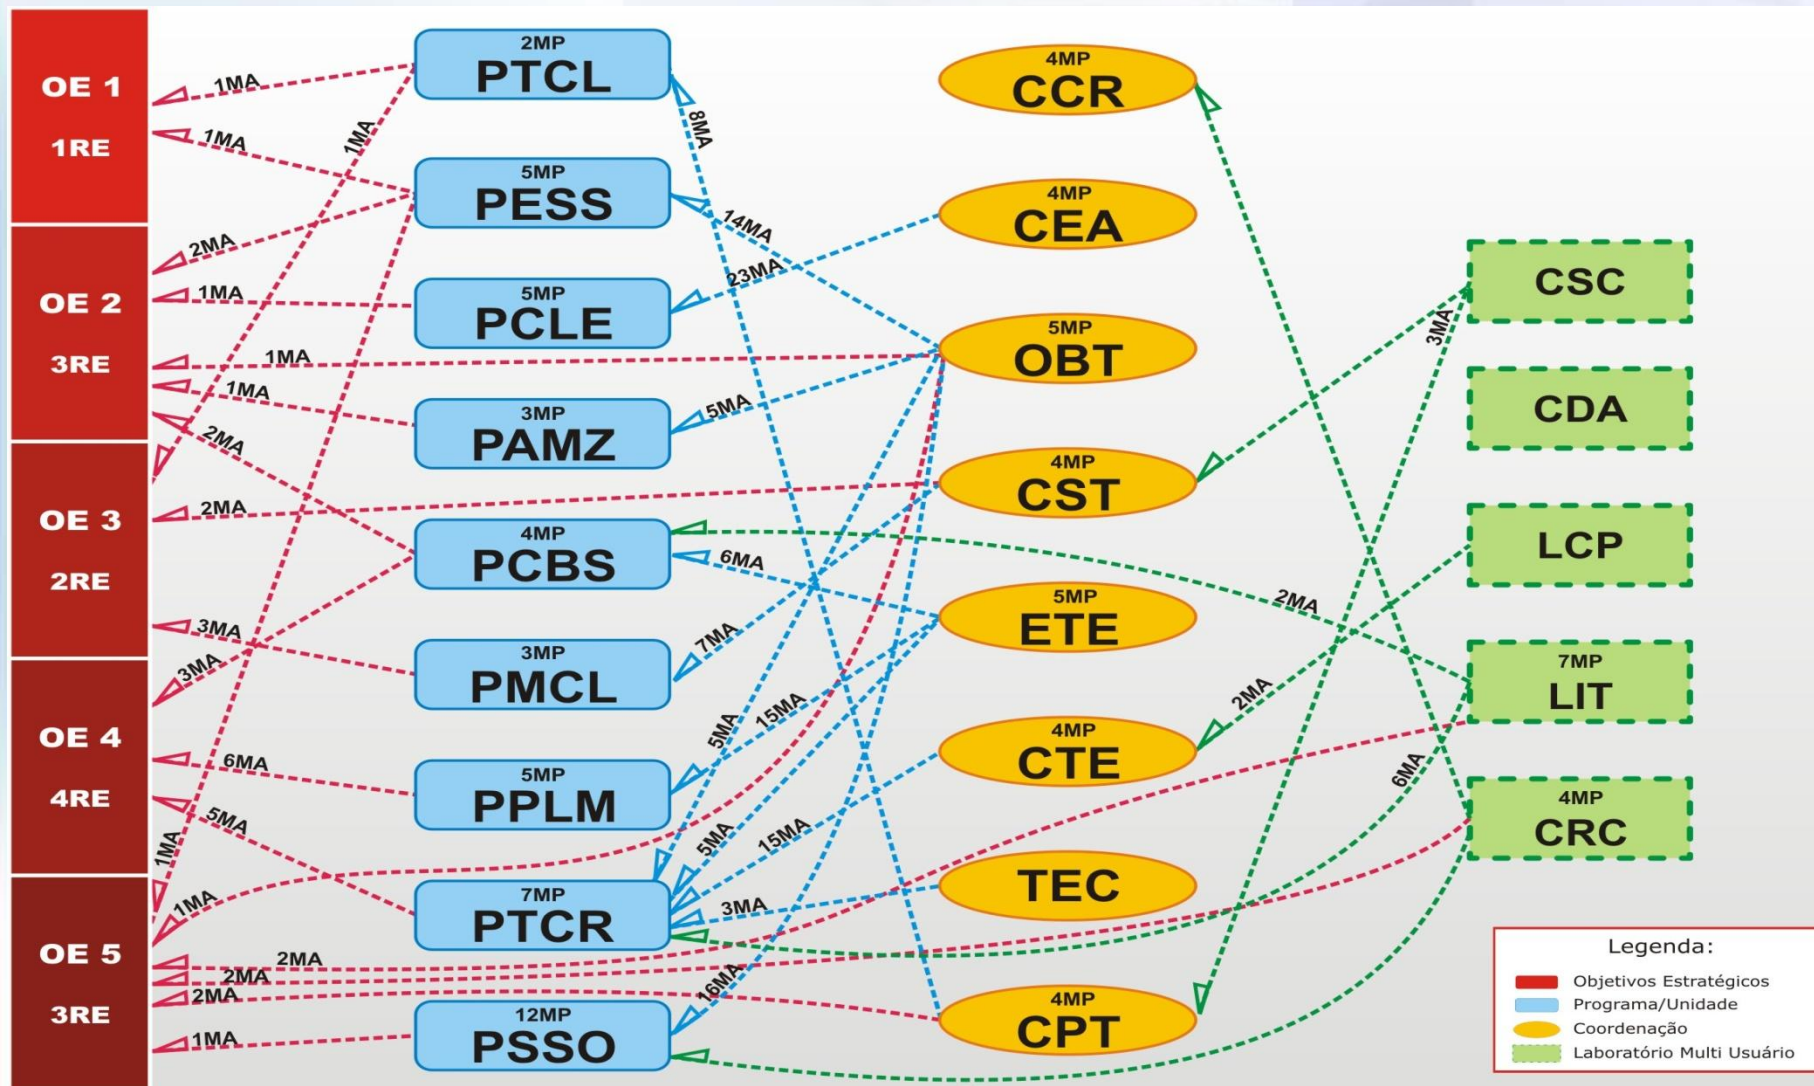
OE 1
1RE

OE 2
3RE

OE 3
2RE

OE 4
4RE

OE 5
3RE

2MP
PTCL

5MP
PESS

5MP
PCLE

3MP
PAMZ

4MP
PCBS

3MP
PMCL

5MP
PPLM

7MP
PTCR

12MP
PSSO

4MP
CCR

4MP
CEA

5MP
OBT

4MP
CST

5MP
ETE

4MP
CTE

TEC

4MP
CPT

CSC

CDA

LCP

7MP
LIT

4MP
CRC

1MA
1MA
1MA
2MA
1MA
1MA
1MA
2MA
2MA
3MA
3MA
6MA
5MA
1MA
1MA
2MA
2MA
2MA
1MA
8MA
14MA
23MA
5MA
6MA
7MA
5MA
15MA
5MA
15MA
3MA
16MA
3MA
2MA
2MA
6MA

Legenda:
Objetivos Estratégicos
Programa/Unidade
Coordenação
Laboratório Multi Usuário